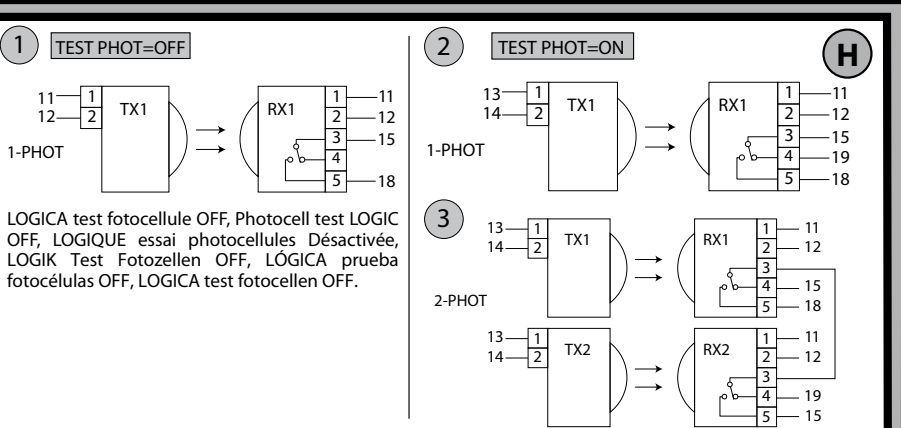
1 TEST PHOT=OFF

11 12 1 2 TX1

RX1 1 11 2 12 3 15 4 5 18

1-PHOT

LOGICA test fotocellule OFF, Photocell test LOGIC OFF, LOGIQUE essai photocellules Désactivée, LOGIK Test Fotozellen OFF, LÓGICA prueba fotocélulas OFF, LOGICA test fotocellen OFF.

2 TEST PHOT=ON

H

13 14 1 2 TX1

RX1 1 11 2 12 3 15 4 19 5 18

1-PHOT

3

13 14 1 2 TX1

RX1 1 11 2 12 3 4 15 5 18

2-PHOT

13 14 1 2 TX2

RX2 1 11 2 12 3 4 19 5 15